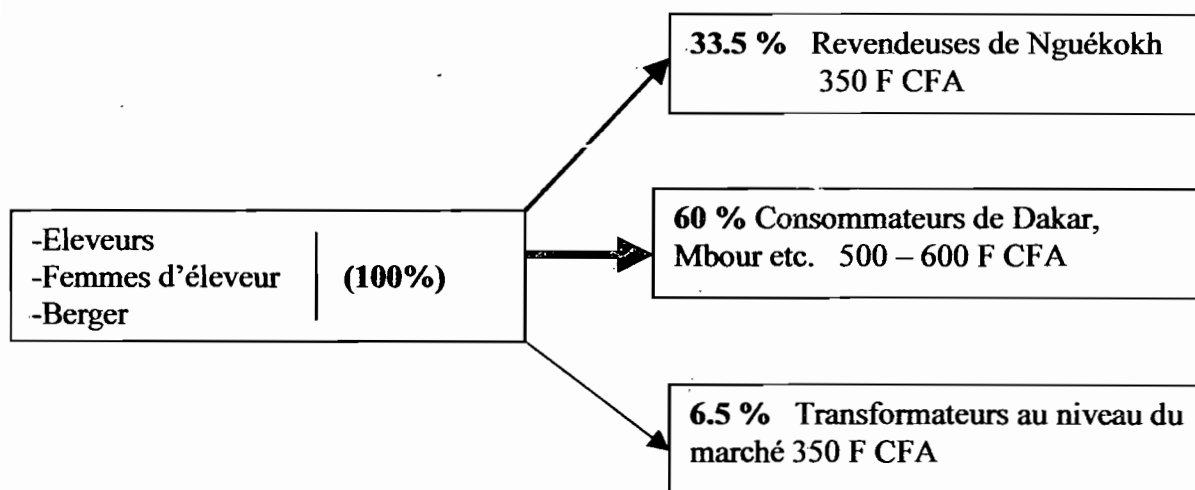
-Eleveurs
-Femmes d'éleveur
-Berger

**(100%)**

**33.5 %** Revendeuses de Nguékokh 350 F CFA

**60 %** Consommateurs de Dakar, Mbour etc. 500 – 600 F CFA

**6.5 %** Transformateurs au niveau du marché 350 F CFA